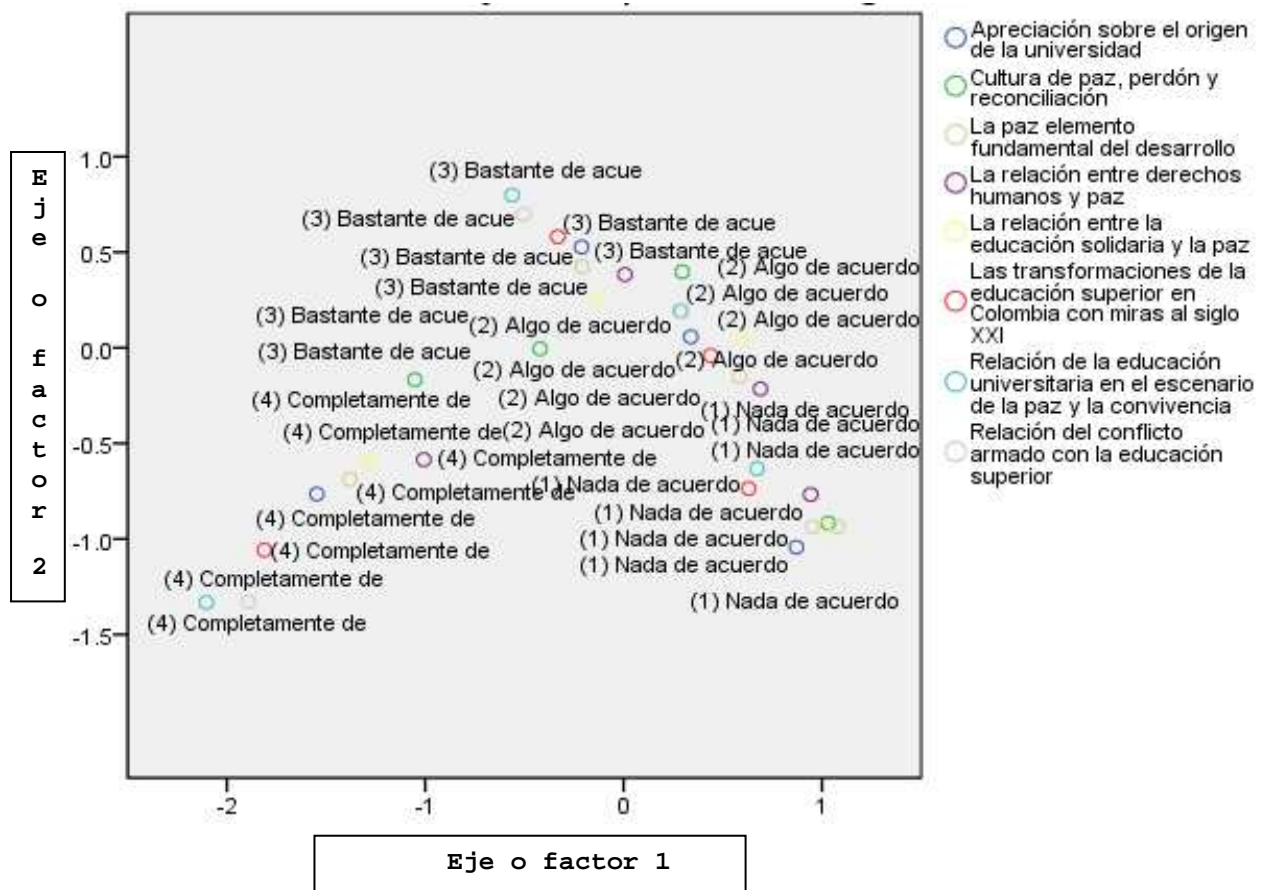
Eje o factor 2

1.0
0.5
0.0
-0.5
-1.0
-1.5

(3) Bastante de acue
(3) Bastante de acue
(3) Bastante de acue
(3) Bastante de acue
(3) Bastante de acue
(3) Bastante de acue
(3) Bastante de acue
(3) Bastante de acue
(2) Algo de acuerdo
(2) Algo de acuerdo
(2) Algo de acuerdo
(2) Algo de acuerdo
(2) Algo de acuerdo
(2) Algo de acuerdo
(2) Algo de acuerdo
(2) Algo de acuerdo
(4) Completamente de
(4) Completamente de
(4) Completamente de
(4) Completamente de
(4) Completamente de
(4) Completamente de
(4) Completamente de
(4) Completamente de
(1) Nada de acuerdo
(1) Nada de acuerdo
(1) Nada de acuerdo
(1) Nada de acuerdo
(1) Nada de acuerdo
(1) Nada de acuerdo
(1) Nada de acuerdo
(1) Nada de acuerdo

-2
-1
0
1

Eje o factor 1

Apreciación sobre el origen de la universidad
Cultura de paz, perdón y reconciliación
La paz elemento fundamental del desarrollo
La relación entre derechos humanos y paz
La relación entre la educación solidaria y la paz
Las transformaciones de la educación superior en Colombia con miras al siglo XXI
Relación de la educación universitaria en el escenario de la paz y la convivencia
Relación del conflicto armado con la educación superior